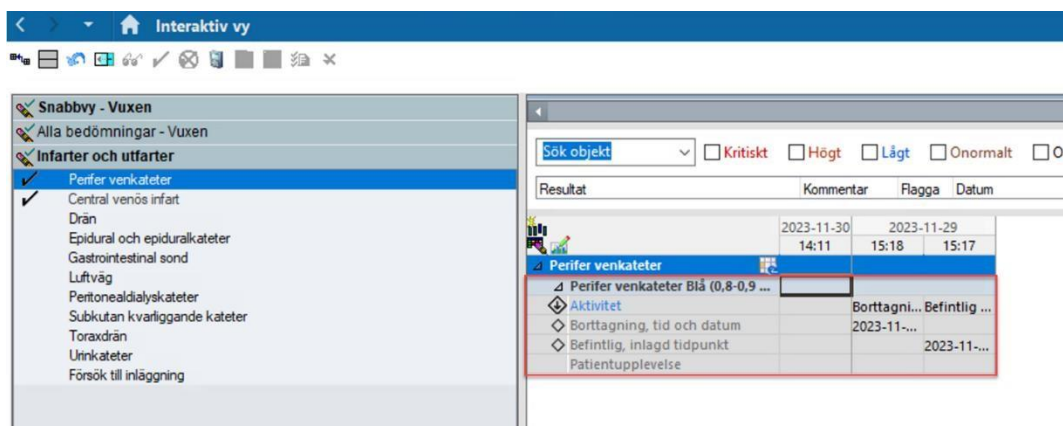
Interaktiv vy

Snabbvy - Vuxen
Alla bedömningar - Vuxen
Infarter och utfarter
Perifer venkateter
Central venös infart
Drän
Epidural och epiduralkateter
Gastrointestinal sond
Luftväg
Peritonealdialyskateter
Subkutan kvarliggande kateter
Toraxdrän
Urinkateter
Försök till inläggning

Sök objekt
Kritiskt
Högt
Lågt
Onormalt
O

| Resultat | Kommentar | Flagga | Datum |
|---|---|---|---|

| | 2023-11-30 14:11 | 2023-11-29 15:18 | 15:17 |
|---|---|---|---|
| Perifer venkateter | | | |
| Perifer venkateter Blå (0,8-0,9 ... | | | |
| Aktivitet | | Borttagni... | Befintlig ... |
| Borttagning, tid och datum | | 2023-11-... | |
| Befintlig, inlagd tidpunkt | | | 2023-11-... |
| Patientupplevelse | | | |